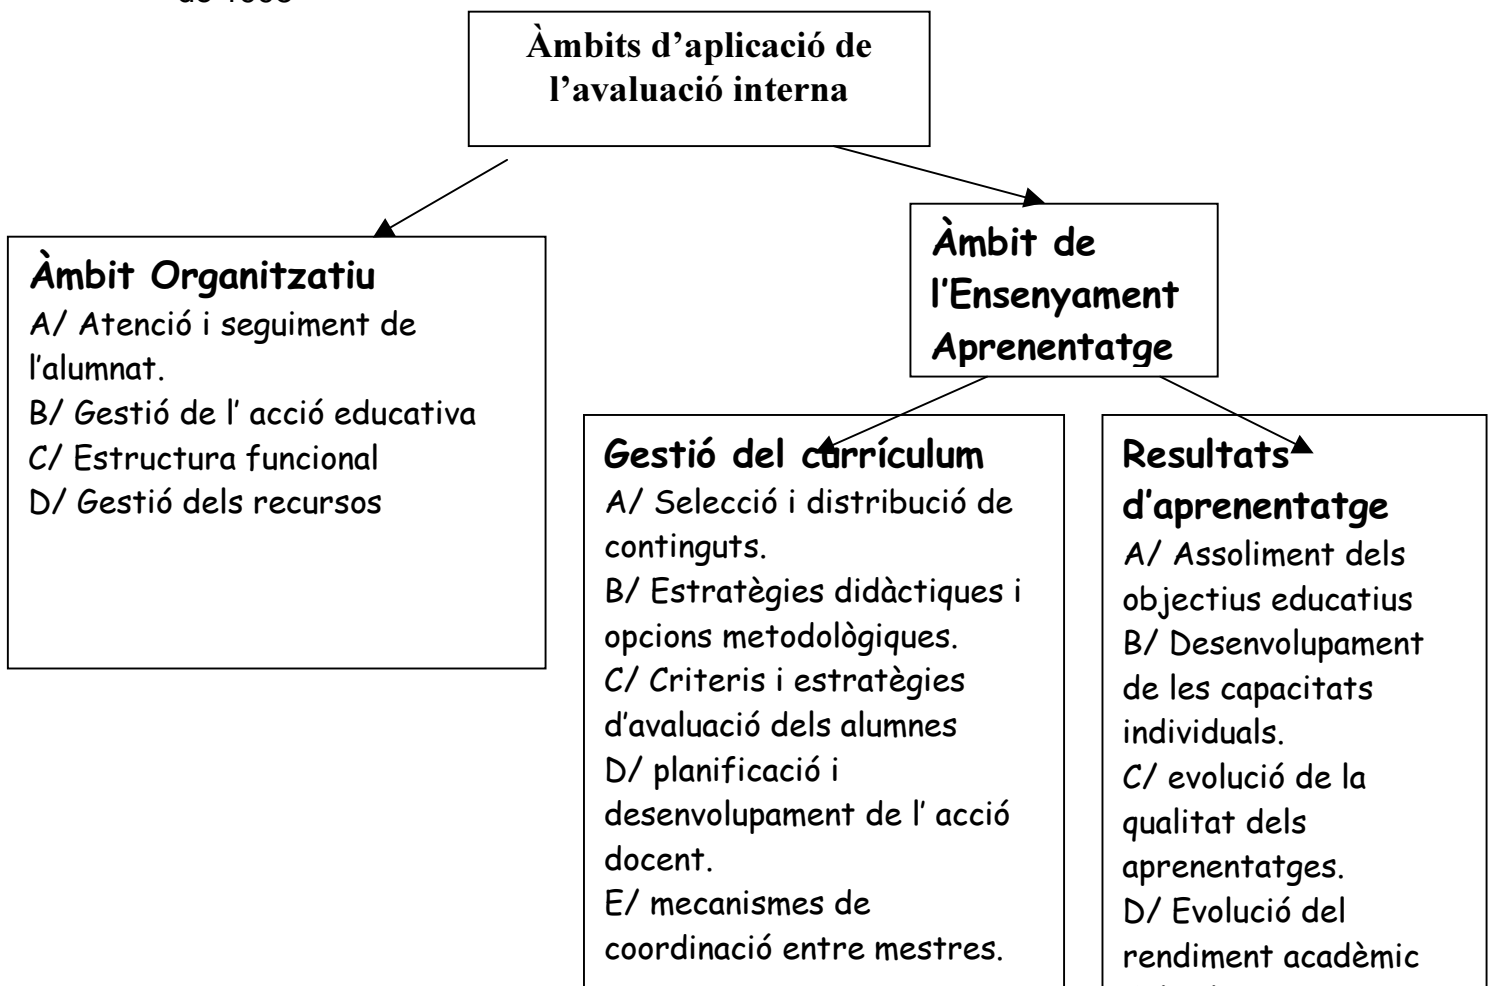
de 1993

Àmbits d'aplicació de l'avaluació interna

Àmbit Organitzatiu
A/ Atenció i seguiment de l'alumnat.
B/ Gestió de l' acció educativa
C/ Estructura funcional
D/ Gestió dels recursos

Àmbit de l'Ensenyament Aprenentatge

Gestió del currículum
A/ Selecció i distribució de continguts.
B/ Estratègies didàctiques i opcions metodològiques.
C/ Criteris i estratègies d'avaluació dels alumnes
D/ planificació i desenvolupament de l' acció docent.
E/ mecanismes de coordinació entre mestres.

Resultats d'aprenentatge
A/ Assoliment dels objectius educatius
B/ Desenvolupament de les capacitats individuals.
C/ evolució de la qualitat dels aprenentatges.
D/ Evolució del rendiment acadèmic
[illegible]